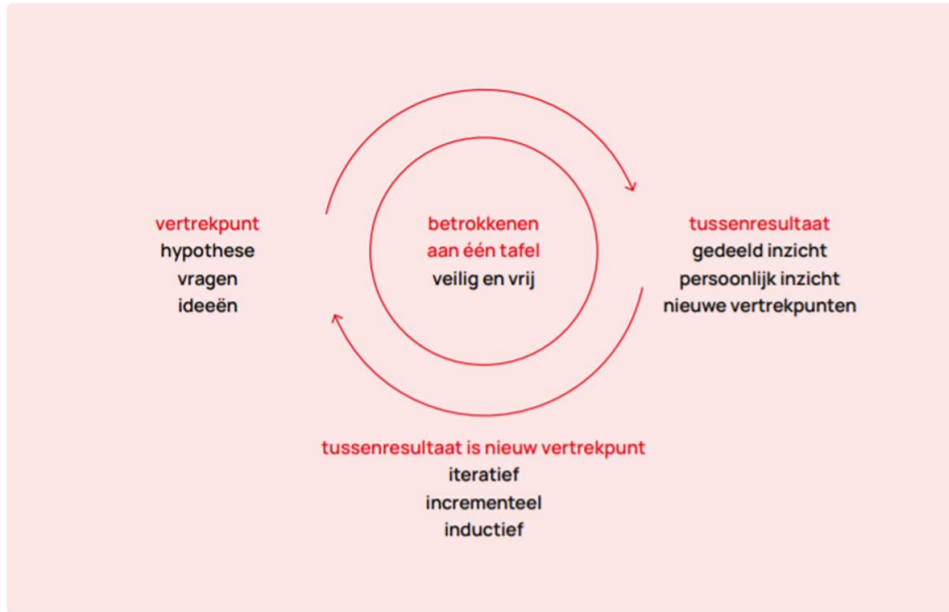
vertrekpunt
hypothese
vragen
ideeën

betrokkenen
aan één tafel
veilig en vrij

tussenresultaat
gedeeld inzicht
persoonlijk inzicht
nieuwe vertrekpunten

tussenresultaat is nieuw vertrekpunt
iteratief
incrementeel
inductief